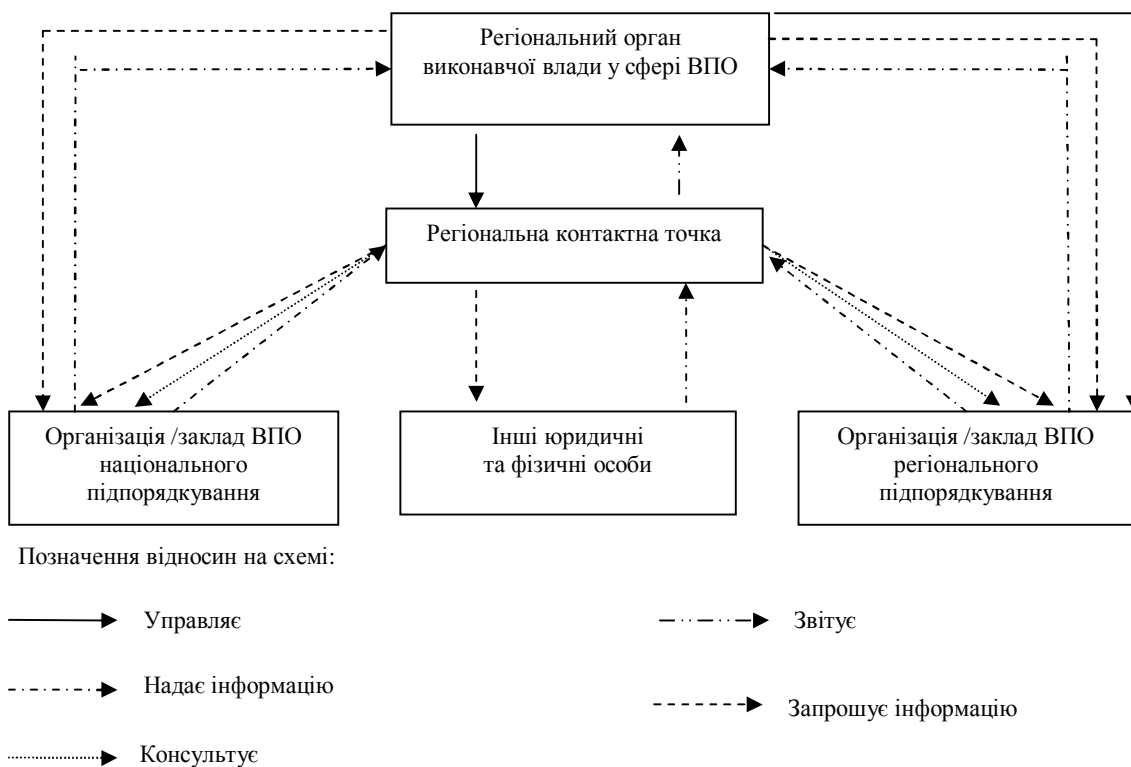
Регіональний орган виконавчої влади у сфері ВПО

Регіональна контактна точка

Організація /заклад ВПО національного підпорядкування

Інші юридичні та фізичні особи

Організація /заклад ВПО регіонального підпорядкування

Позначення відносин на схемі:

Управляє

Звітує

Надає інформацію

Запрошує інформацію

Консультує